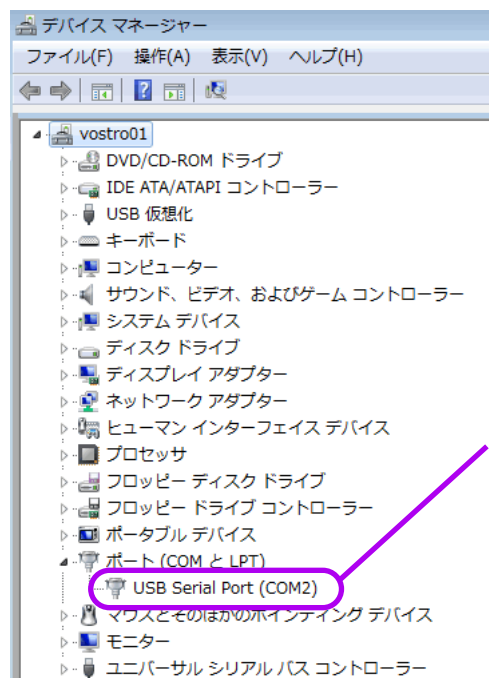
デバイス マネージャー

ファイル(F) 操作(A) 表示(V) ヘルプ(H)

vostro01
DVD/CD-ROM ドライブ
IDE ATA/ATAPI コントローラー
USB 仮想化
キーボード
コンピューター
サウンド、ビデオ、およびゲーム コントローラー
システム デバイス
ディスク ドライブ
ディスプレイ アダプター
ネットワーク アダプター
ヒューマン インターフェイス デバイス
プロセッサ
フロッピー ディスク ドライブ
フロッピー ドライブ コントローラー
ポータブル デバイス
ポート (COM と LPT)
USB Serial Port (COM2)
マウスとそのほかのポインティング デバイス
モニター
ユニバーサル シリアル バス コントローラー